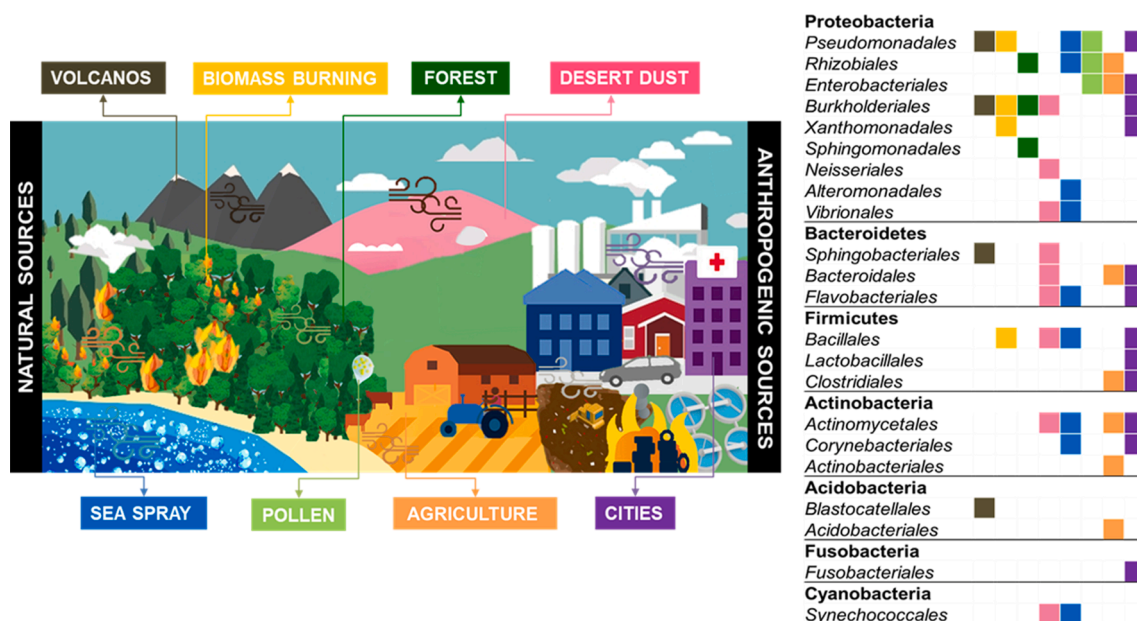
VOLCANOS

BIOMASS BURNING

FOREST

DESERT DUST

NATURAL SOURCES

ANTHROPOGENIC SOURCES

SEA SPRAY

POLLEN

AGRICULTURE

CITIES

Proteobacteria
Pseudomonadales
Rhizobiales
Enterobacteriales
Burkholderiales
Xanthomonadales
Sphingomonadales
Neisseriales
Alteromonadales
Vibrionales
Bacteroidetes
Sphingobacteriales
Bacteroidales
Flavobacteriales
Firmicutes
Bacillales
Lactobacillales
Clostridiales
Actinobacteria
Actinomycetales
Corynebacteriales
Actinobacteriales
Acidobacteria
Blastocatellales
Acidobacteriales
Fusobacteria
Fusobacteriales
Cyanobacteria
Synechococcales